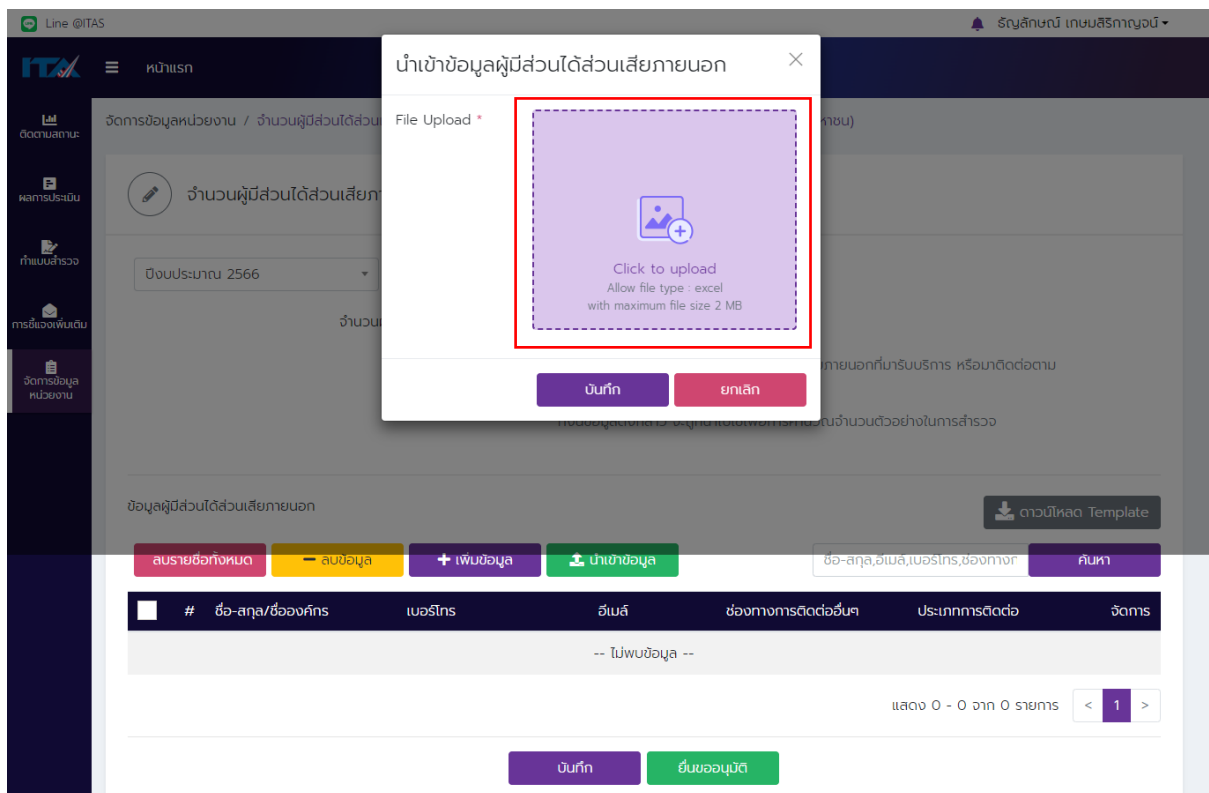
Line @ITAS

ธัญลักษณ์ เกษมสิริกาญจน์

ITA

หน้าแรก

ติดตามสถานะ

ผลการประเมิน

ทำแบบสำรวจ

การชี้แจงเพิ่มเติม

จัดการข้อมูลหน่วยงาน

จัดการข้อมูลหน่วยงาน / จำนวนผู้มีส่วนได้ส่วน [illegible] าชน)

จำนวนผู้มีส่วนได้ส่วนเสีย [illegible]

ปีงบประมาณ 2566

จำนวน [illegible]

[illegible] ภายนอกที่มารับบริการ หรือมาติดต่อตาม

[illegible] ในจำนวนตัวอย่างในการสำรวจ

นำเข้าข้อมูลผู้มีส่วนได้ส่วนเสียภายนอก

×

File Upload *

Click to upload

Allow file type : excel

with maximum file size 2 MB

บันทึก

ยกเลิก

ข้อมูลผู้มีส่วนได้ส่วนเสียภายนอก

ดาวน์โหลด Template

ลบรายชื่อทั้งหมด

− ลบข้อมูล

+ เพิ่มข้อมูล

นำเข้าข้อมูล

ชื่อ-สกุล,อีเมล์,เบอร์โทร,ช่องทาง

ค้นหา

| # | ชื่อ-สกุล/ชื่อองค์กร | เบอร์โทร | อีเมล์ | ช่องทางการติดต่ออื่นๆ | ประเภทการติดต่อ | จัดการ |
|---|---|---|---|---|---|---|
| -- ไม่พบข้อมูล -- | | | | | | |

แสดง 0 - 0 จาก 0 รายการ

< 1 >

บันทึก

ยื่นขออนุมัติ